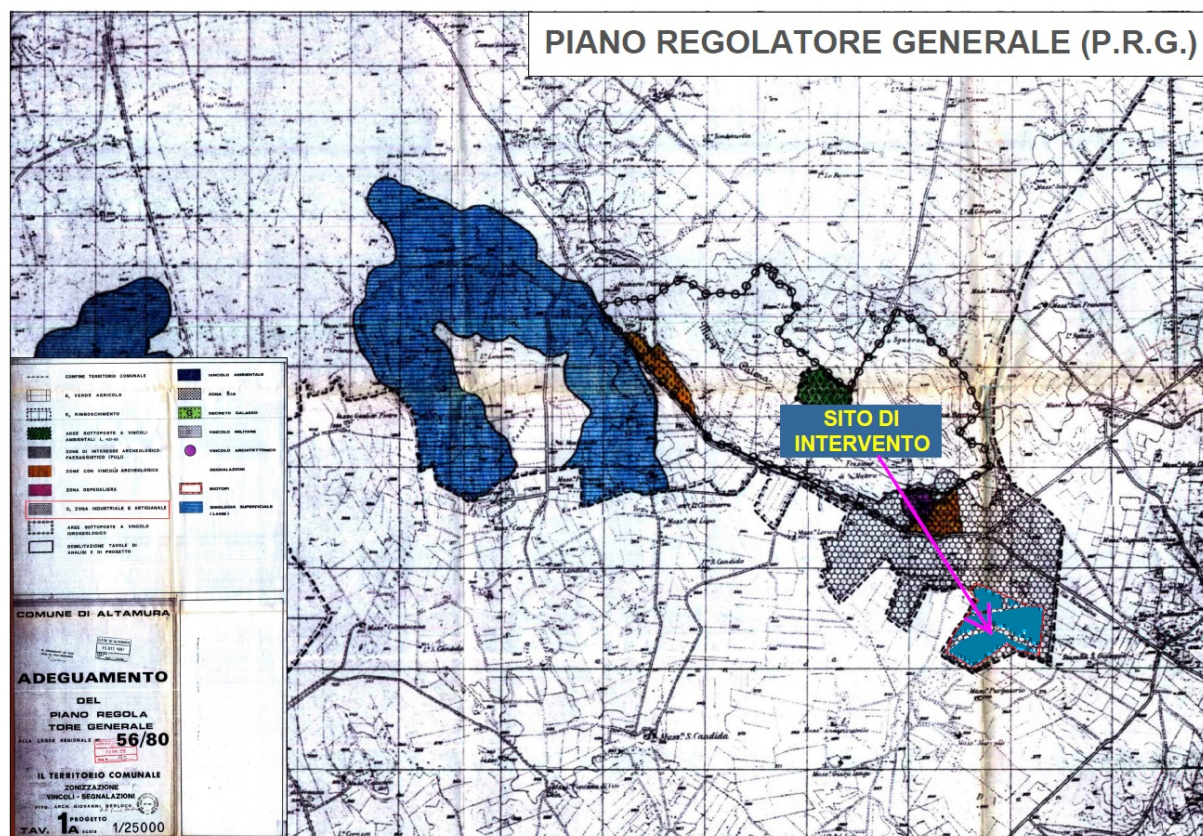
PIANO REGOLATORE GENERALE (P.R.G.)

SITO DI INTERVENTO

CONFINE TERRITORIO COMUNALE
E, VERDE AGRICOLO
E, RIMBOSCHIMENTO
AREE SOTTOPOSTE A VINCOLI AMBIENTALI L. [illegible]
ZONE DI INTERESSE ARCHEOLOGICO PAESAGGISTICO (PULO)
ZONE CON VINCOLO ARCHEOLOGICO
ZONA OSPEDALIERA
D, ZONA INDUSTRIALE E ARTIGIANALE
AREE SOTTOPOSTE A VINCOLO IDROGEOLOGICO
DEMILITAZIONE TAVOLE DI ANALISI E DI PROGETTO

VINCOLO AMBIENTALE
ZONA $S_{1A}$
DECRETO GALASSO
VINCOLO MILITARE
VINCOLO ARCHITETTONICO
SEGNALAZIONI
BIOTOPI
IDROLOGIA SUPERFICIALE (LAME)

COMUNE DI ALTAMURA

ADEGUAMENTO DEL PIANO REGOLA TORE GENERALE ALLA LEGGE REGIONALE N. 56/80

IL TERRITORIO COMUNALE
ZONIZZAZIONE
VINCOLI - SEGNALAZIONI
PROG. ARCH. GIOVANNI BERLOCO

TAV. 1A PROGETTO SCALA 1/25000

Mass. S. Candida